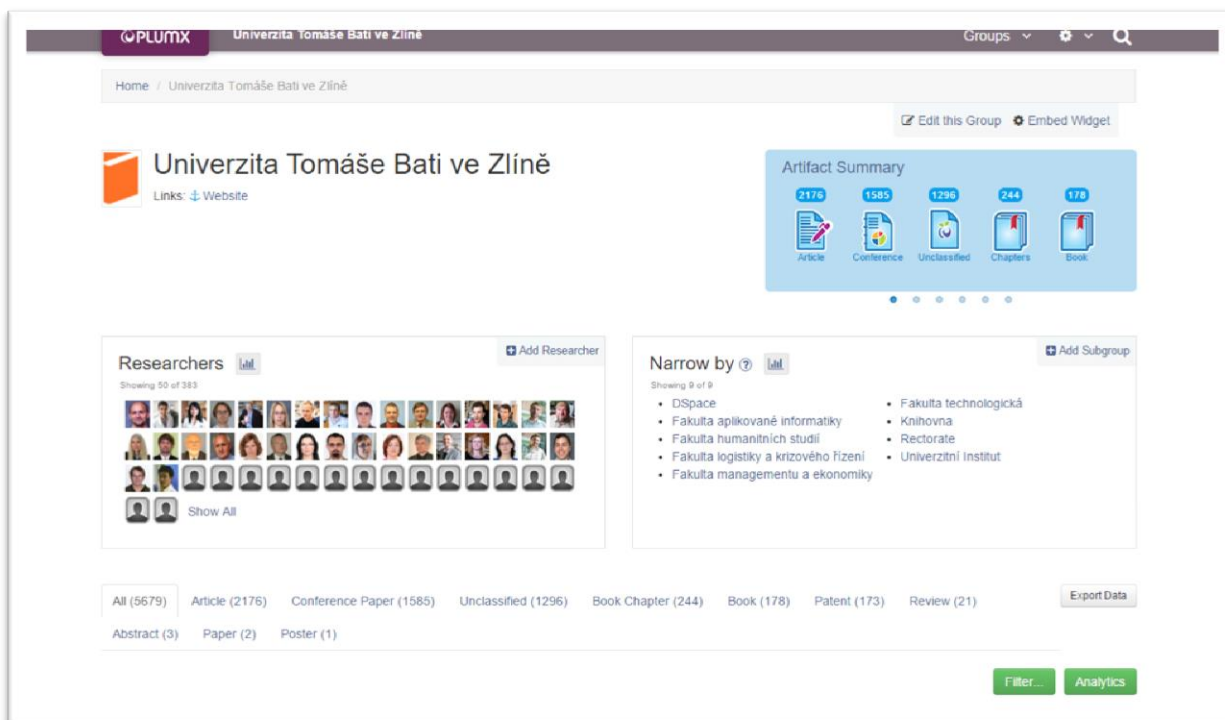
PLUMX Univerzita Tomáše Bati ve Zlíně Groups

Home / Univerzita Tomáše Bati ve Zlíně

Edit this Group Embed Widget

Univerzita Tomáše Bati ve Zlíně

Links: Website

Artifact Summary

2176 Article
1585 Conference
1296 Unclassified
244 Chapters
178 Book

Researchers

Showing 50 of 383

Add Researcher

Show All

Narrow by

Showing 9 of 9

Add Subgroup

- DSpace
- Fakulta aplikované informatiky
- Fakulta humanitních studií
- Fakulta logistiky a krizového řízení
- Fakulta managementu a ekonomiky
- Fakulta technologická
- Knihovna
- Rectorate
- Univerzitní Institut

All (5679) Article (2176) Conference Paper (1585) Unclassified (1296) Book Chapter (244) Book (178) Patent (173) Review (21) Abstract (3) Paper (2) Poster (1)

Export Data

Filter... Analytics